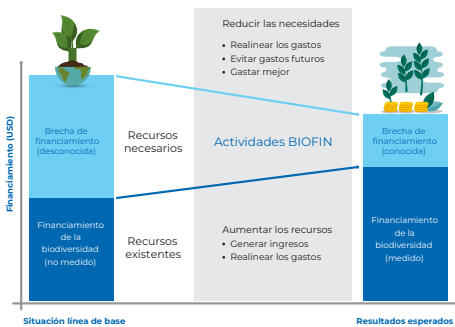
Financiamiento (USD)

Brecha de financiamiento (desconocida)

Financiamiento de la biodiversidad (no medido)

Recursos necesarios

Recursos existentes

Reducir las necesidades
• Realinear los gastos
• Evitar gastos futuros
• Gastar mejor

Actividades BIOFIN

Aumentar los recursos
• Generar ingresos
• Realinear los gastos

Brecha de financiamiento (conocida)

Financiamiento de la biodiversidad (medido)

Situación línea de base

Resultados esperados